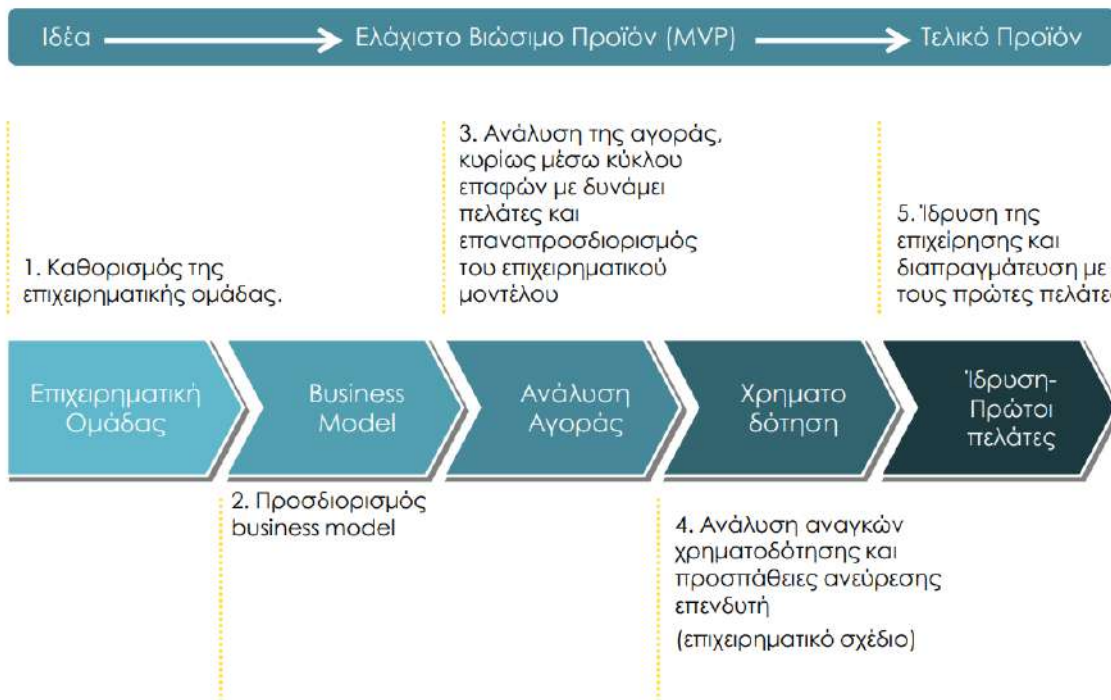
Ιδέα → Ελάχιστο Βιώσιμο Προϊόν (MVP) → Τελικό Προϊόν

1. Καθορισμός της επιχειρηματικής ομάδας.

3. Ανάλυση της αγοράς, κυρίως μέσω κύκλου επαφών με δυνάμει πελάτες και επαναπροσδιορισμός του επιχειρηματικού μοντέλου

5. Ίδρυση της επιχείρησης και διαπραγμάτευση με τους πρώτες πελάτε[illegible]

Επιχειρηματική Ομάδας

Business Model

Ανάλυση Αγοράς

Χρηματο δότηση

Ίδρυση- Πρώτοι πελάτες

2. Προσδιορισμός business model

4. Ανάλυση αναγκών χρηματοδότησης και προσπάθειες ανεύρεσης επενδυτή

(επιχειρηματικό σχέδιο)